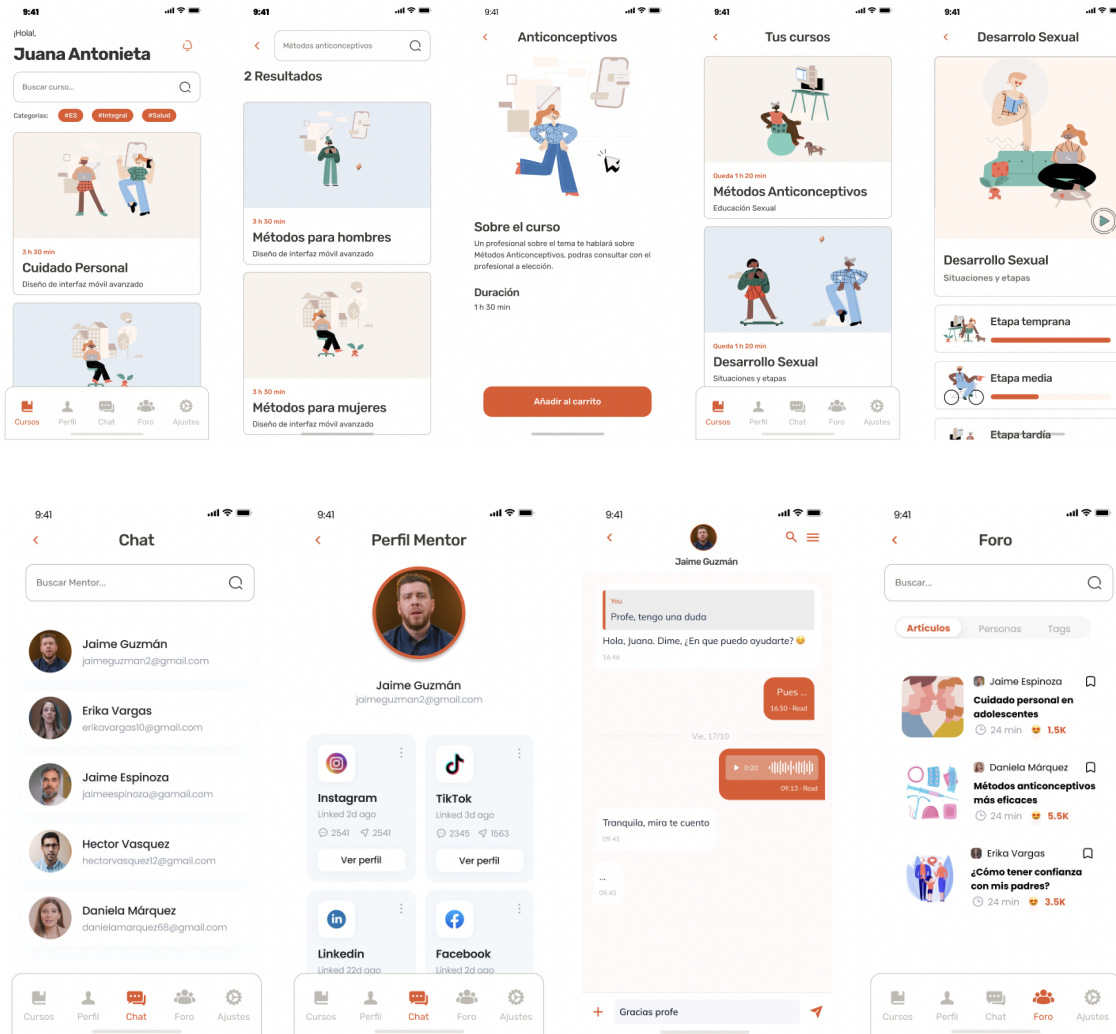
9:41

¡Hola!,
Juana Antonieta

Buscar curso...

Categorías: #ES #Integral #Salud

3 h 30 min
Cuidado Personal
Diseño de interfaz móvil avanzado

Cursos Perfil Chat Foro Ajustes

9:41

Métodos anticonceptivos

2 Resultados

3 h 30 min
Métodos para hombres
Diseño de interfaz móvil avanzado

3 h 30 min
Métodos para mujeres
Diseño de interfaz móvil avanzado

9:41

Anticonceptivos

Sobre el curso
Un profesional sobre el tema te hablará sobre Métodos Anticonceptivos, podras consultar con el profesional a elección.

Duración
1 h 30 min

Añadir al carrito

9:41

Tus cursos

Queda 1 h 20 min
Métodos Anticonceptivos
Educación Sexual

Queda 1 h 20 min
Desarrollo Sexual
Situaciones y etapas

Cursos Perfil Chat Foro Ajustes

9:41

Desarrollo Sexual

Desarrollo Sexual
Situaciones y etapas

Etapa temprana

Etapa media

Etapa tardía

9:41

Chat

Buscar Mentor...

Jaime Guzmán
jaimeguzman2@gmail.com

Erika Vargas
erikavargas10@gmail.com

Jaime Espinoza
jaimeespinoza@gamail.com

Hector Vasquez
hectorvasquez12@gmail.com

Daniela Márquez
danielamarquez68@gmail.com

Cursos Perfil Chat Foro Ajustes

9:41

Perfil Mentor

Jaime Guzmán
jaimeguzman2@gmail.com

Instagram
Linked 2d ago
2541 2541
Ver perfil

TikTok
Linked 3d ago
2345 1563
Ver perfil

Linkedin
Linked 22d ago

Facebook
Linked 2d ago

Cursos Perfil Chat Foro Ajustes

9:41

Jaime Guzmán

You
Profe, tengo una duda
Hola, Juana. Dime, ¿En que puedo ayudarte? 😊
16:46

Pues ...
16.50 - Read

Vie, 17/10

0:20
09.13 - Read

Tranquila, mira te cuento
09.45

...
09.45

Gracias profe

9:41

Foro

Buscar...

Articulos Personas Tags

Jaime Espinoza
Cuidado personal en adolescentes
24 min 1.5K

Daniela Márquez
Métodos anticonceptivos más eficaces
24 min 5.5K

Erika Vargas
¿Cómo tener confianza con mis padres?
24 min 3.5K

Cursos Perfil Chat Foro Ajustes